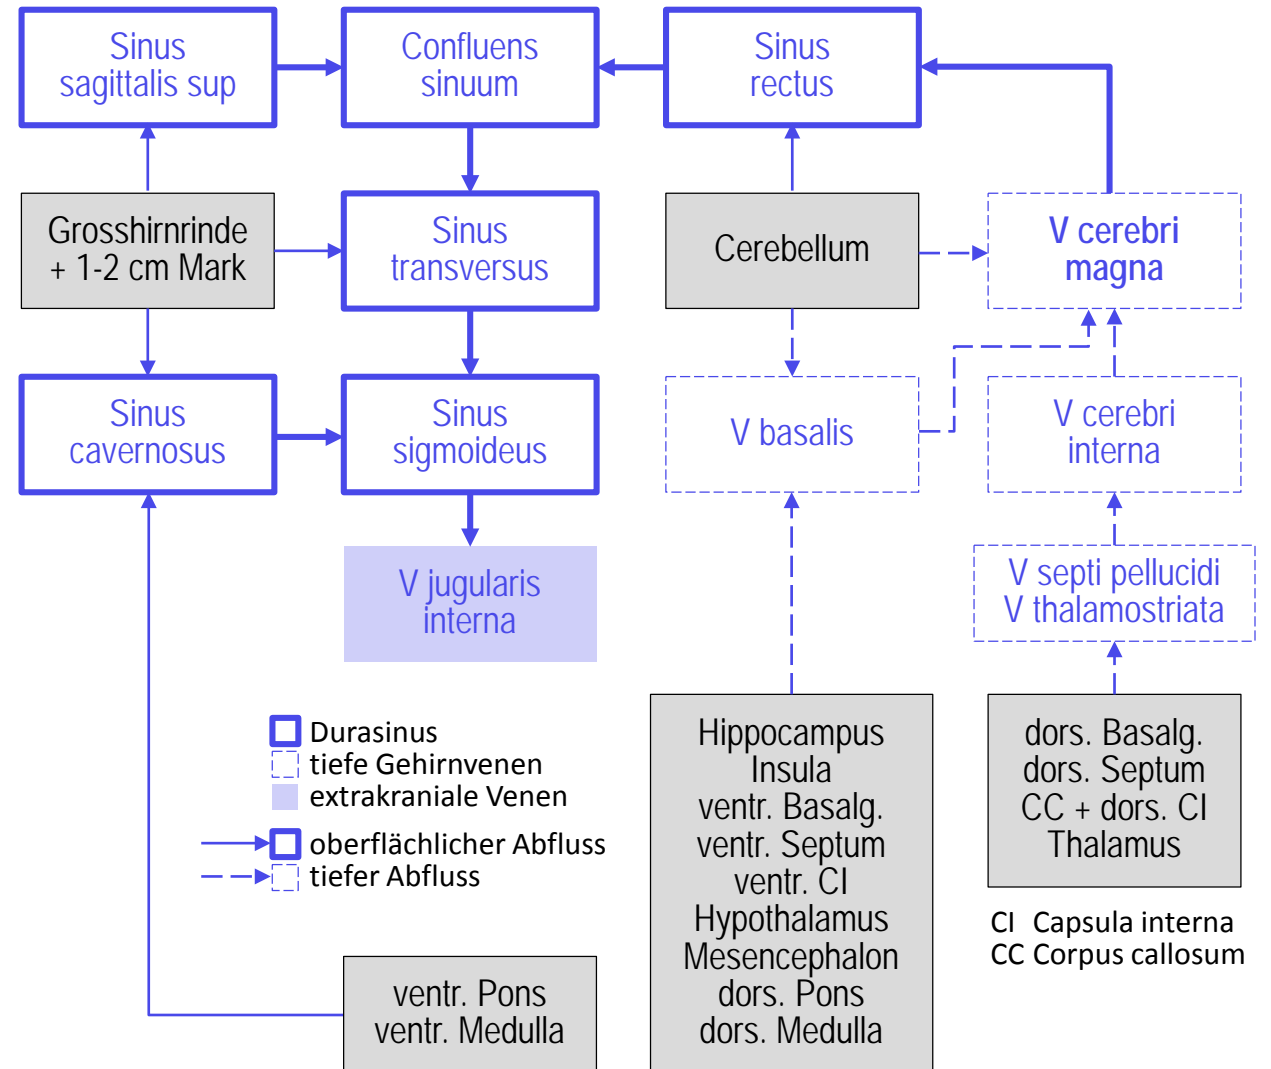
Sinus sagittalis sup

Confluens sinuum

Sinus rectus

Grosshirnrinde + 1-2 cm Mark

Sinus transversus

Cerebellum

V cerebri magna

Sinus cavernosus

Sinus sigmoideus

V basalis

V cerebri interna

V jugularis interna

V septi pellucidi
V thalamostriata

Durasinus
tiefe Gehirnvenen
extrakraniale Venen

oberflächlicher Abfluss
tiefer Abfluss

Hippocampus
Insula
ventr. Basalg.
ventr. Septum
ventr. CI
Hypothalamus
Mesencephalon
dors. Pons
dors. Medulla

dors. Basalg.
dors. Septum
CC + dors. CI
Thalamus

CI Capsula interna
CC Corpus callosum

ventr. Pons
ventr. Medulla